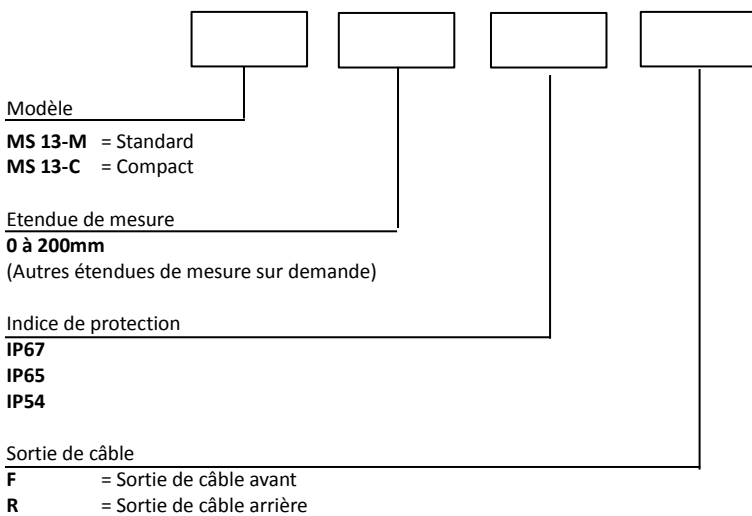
Modèle

**MS 13-M** = Standard
**MS 13-C** = Compact

Etendue de mesure

**0 à 200mm**
(Autres étendues de mesure sur demande)

Indice de protection

**IP67**
**IP65**
**IP54**

Sortie de câble

**F** = Sortie de câble avant
**R** = Sortie de câble arrière